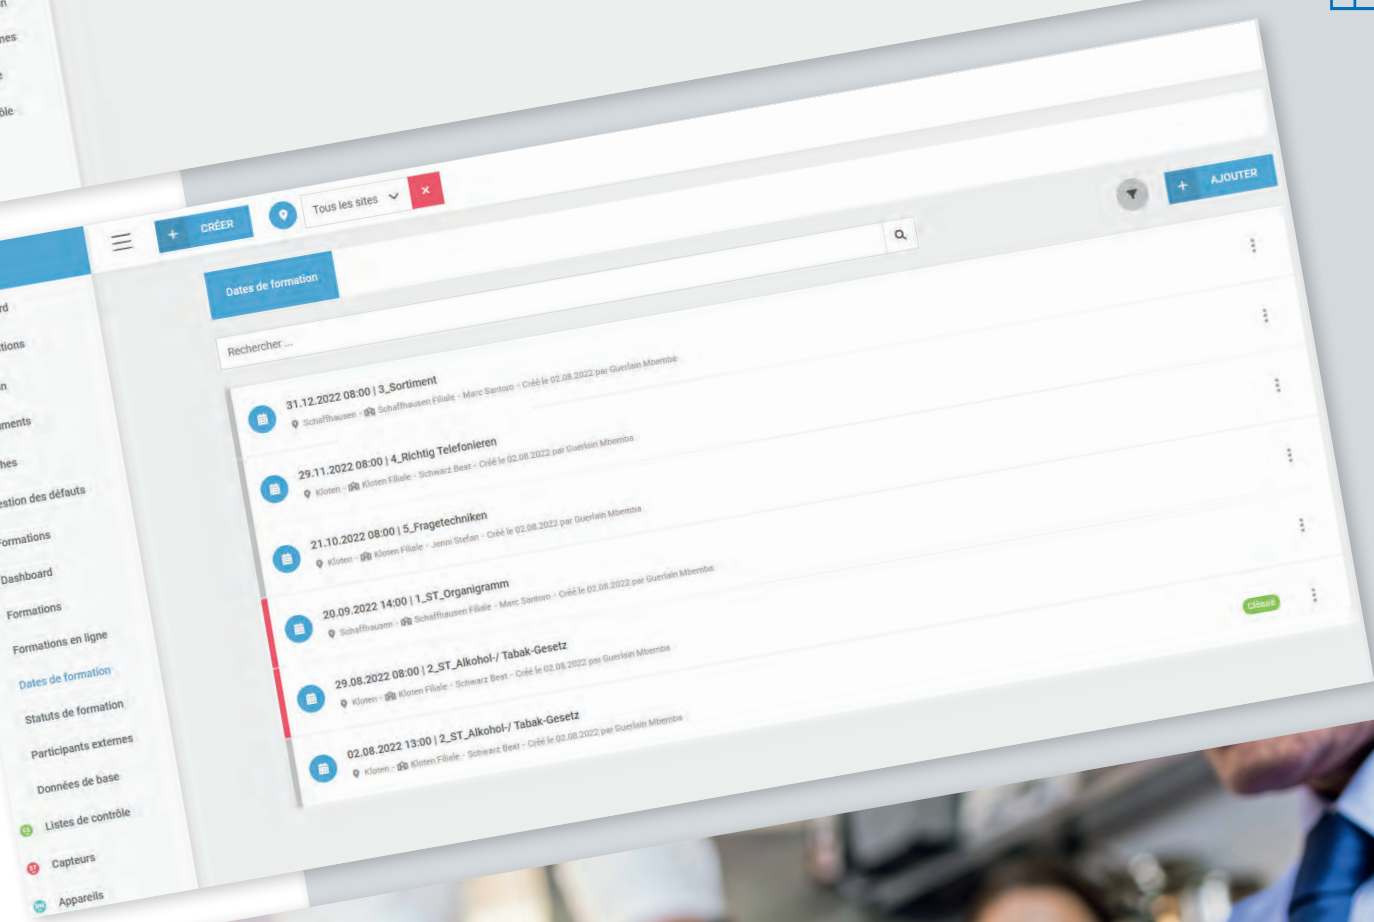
nes
ble

CRÉER
Tous les sites
AJOUTER
Dates de formation
Rechercher ...

rd
tions
n
ments
hes
estion des défauts
ormations
Dashboard
Formations
Formations en ligne
Dates de formation
Statuts de formation
Participants externes
Données de base
Listes de contrôle
Capteurs
Appareils

31.12.2022 08:00 | 3_Sortiment
Schaffhausen - Schaffhausen Filiale - Marc Santoro - Créé le 02.08.2022 par Guerlain Mbemba

29.11.2022 08:00 | 4_Richtig Telefonieren
Kloten - Kloten Filiale - Schwarz Beat - Créé le 02.08.2022 par Guerlain Mbemba

21.10.2022 08:00 | 5_Fragetechniken
Kloten - Kloten Filiale - Jenni Stefan - Créé le 02.08.2022 par Guerlain Mbemba

20.09.2022 14:00 | 1_ST_Organigramm
Schaffhausen - Schaffhausen Filiale - Marc Santoro - Créé le 02.08.2022 par Guerlain Mbemba
Clôturé

29.08.2022 08:00 | 2_ST_Alkohol-/ Tabak-Gesetz
Kloten - Kloten Filiale - Schwarz Beat - Créé le 02.08.2022 par Guerlain Mbemba

02.08.2022 13:00 | 2_ST_Alkohol-/ Tabak-Gesetz
Kloten - Kloten Filiale - Schwarz Beat - Créé le 02.08.2022 par Guerlain Mbemba